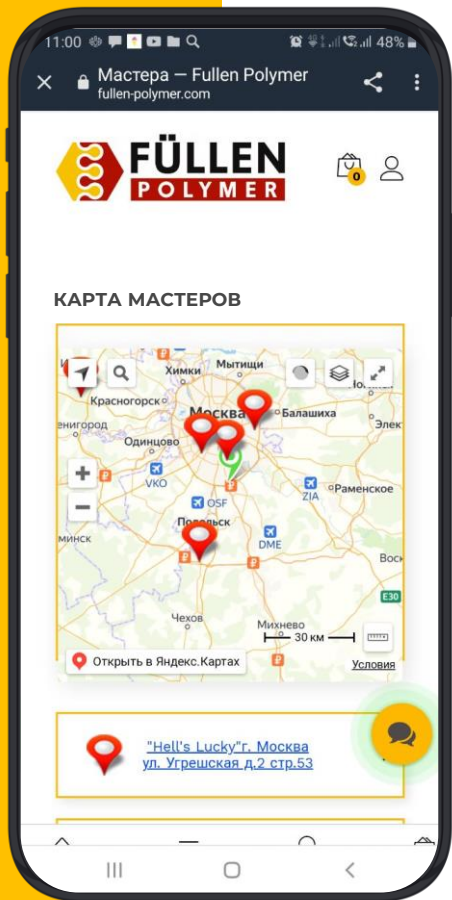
11:00 48%

Мастера — Fullen Polymer
fullen-polymer.com

FÜLLEN POLYMER

0

КАРТА МАСТЕРОВ

Химки
Мытищи
Красногорск
Москва
Балашиха
енигород
Одинцово
Элек
VKO
ZIA
Раменское
OSF
Подольск
DME
минск
Вос
E30
Чехов
Михнево
30 км
Открыть в Яндекс.Картах
Условия

"Hell's Lucky"г. Москва ул. Угрешская д.2 стр.53